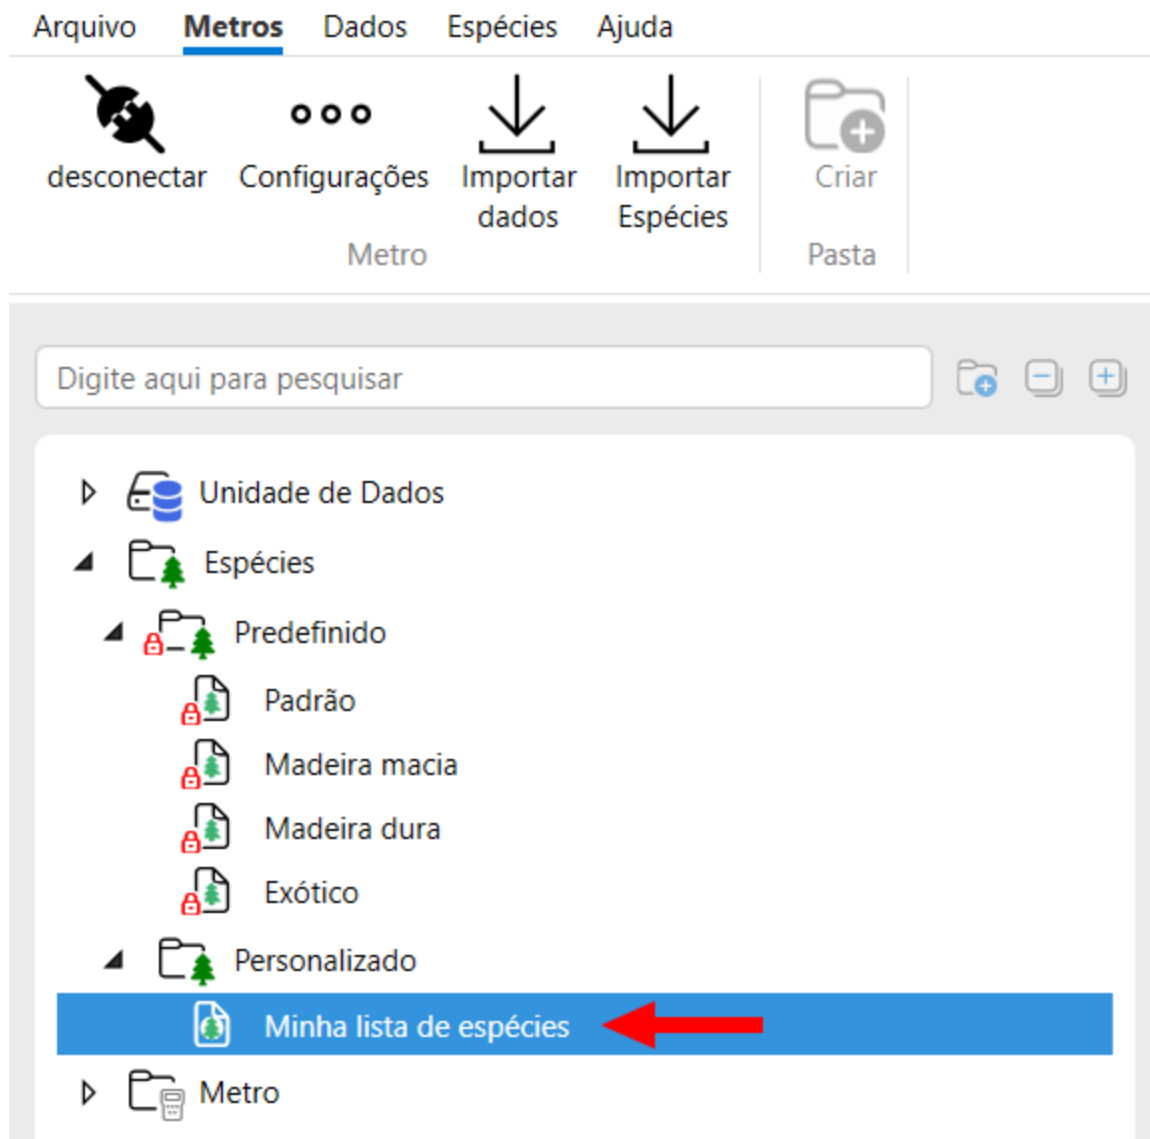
Arquivo Metros Dados Espécies Ajuda

desconectar Configurações Importar dados Importar Espécies
Metro

Criar
Pasta

Digite aqui para pesquisar

Unidade de Dados
Espécies
Predefinido
Padrão
Madeira macia
Madeira dura
Exótico
Personalizado
Minha lista de espécies
Metro